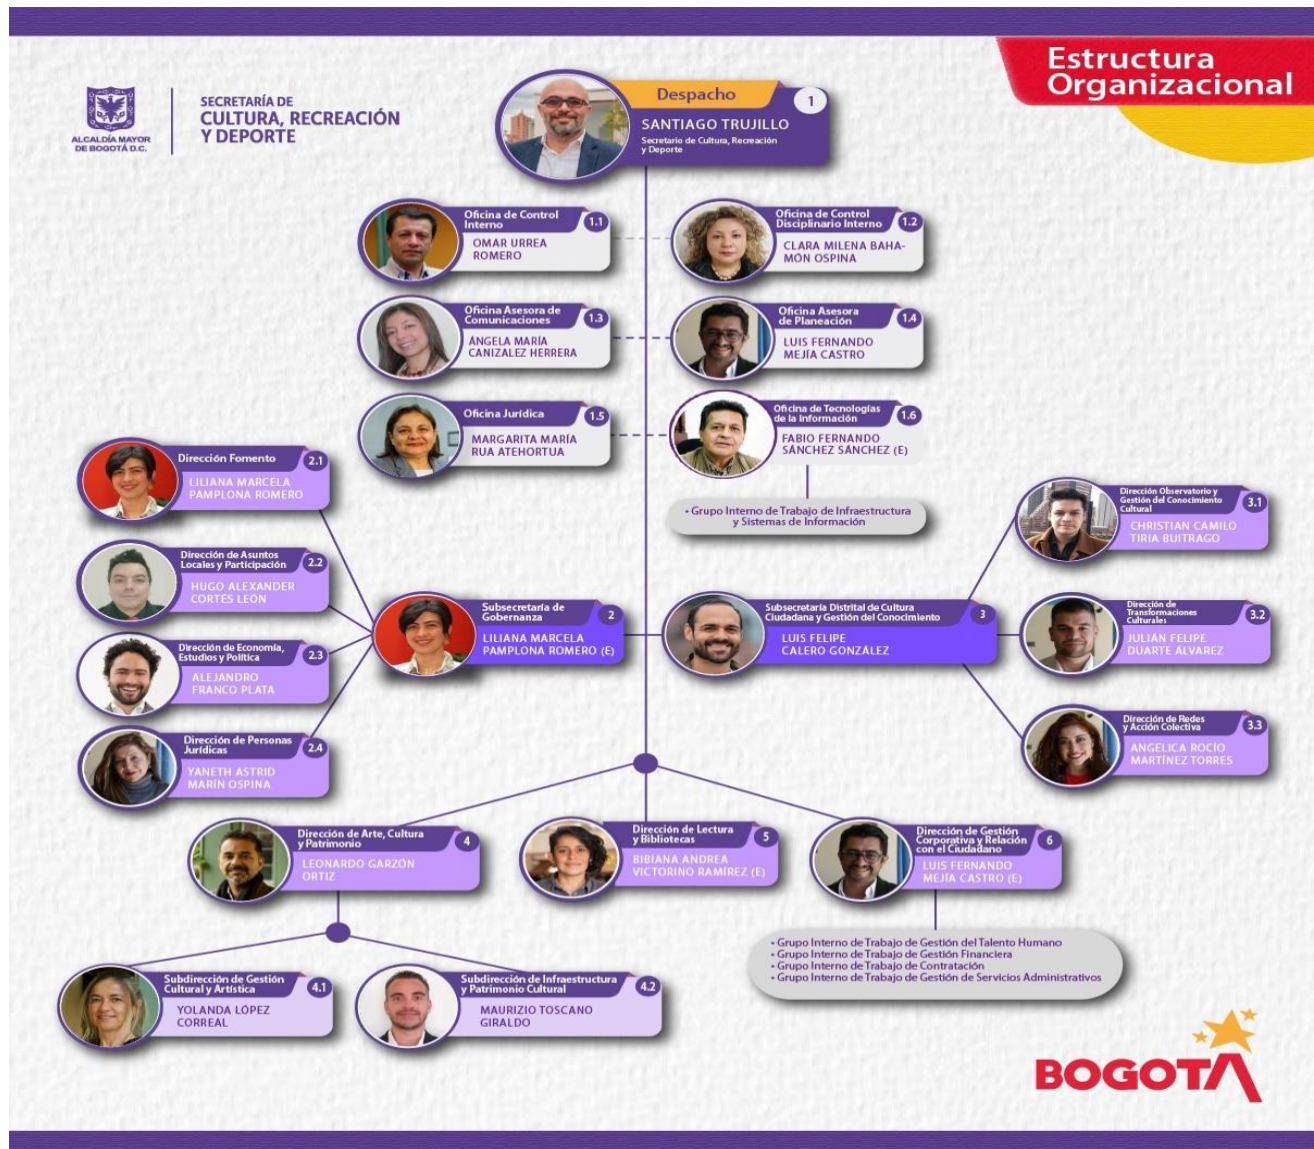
ALCALDÍA MAYOR DE BOGOTÁ D.C.

SECRETARÍA DE CULTURA, RECREACIÓN Y DEPORTE

Estructura Organizacional

Despacho 1
SANTIAGO TRUJILLO
Secretario de Cultura, Recreación y Deporte

Oficina de Control Interno 1.1
OMAR URREA ROMERO

Oficina de Control Disciplinario Interno 1.2
CLARA MILENA BAHAMÓN OSPINA

Oficina Asesora de Comunicaciones 1.3
ÁNGELA MARÍA CANIZALEZ HERRERA

Oficina Asesora de Planeación 1.4
LUIS FERNANDO MEJÍA CASTRO

Oficina Jurídica 1.5
MARGARITA MARÍA RUA ATEHORTUA

Oficina de Tecnologías de la Información 1.6
FABIO FERNANDO SÁNCHEZ SÁNCHEZ (E)

• Grupo Interno de Trabajo de Infraestructura y Sistemas de Información

Dirección Fomento 2.1
LILIANA MARCELA PAMPLONA ROMERO

Dirección de Asuntos Locales y Participación 2.2
HUGO ALEXANDER CORTÉS LEÓN

Dirección de Economía, Estudios y Política 2.3
ALEJANDRO FRANCO PLATA

Dirección de Personas Jurídicas 2.4
YANETH ASTRID MARÍN OSPINA

Subsecretaría de Gobernanza 2
LILIANA MARCELA PAMPLONA ROMERO (E)

Subsecretaría Distrital de Cultura Ciudadana y Gestión del Conocimiento 3
LUIS FELIPE CALERO GONZÁLEZ

Dirección Observatorio y Gestión del Conocimiento Cultural 3.1
CHRISTIAN CAMILO TIRIA BUITRAGO

Dirección de Transformaciones Culturales 3.2
JULIÁN FELIPE DUARTE ALVAREZ

Dirección de Redes y Acción Colectiva 3.3
ANGÉLICA ROCÍO MARTÍNEZ TORRES

Dirección de Arte, Cultura y Patrimonio 4
LEONARDO GARZÓN ORTIZ

Dirección de Lectura y Bibliotecas 5
BIBIANA ANDREA VICTORINO RAMÍREZ (E)

Dirección de Gestión Corporativa y Relación con el Ciudadano 6
LUIS FERNANDO MEJÍA CASTRO (E)

• Grupo Interno de Trabajo de Gestión del Talento Humano
• Grupo Interno de Trabajo de Gestión Financiera
• Grupo Interno de Trabajo de Contratación
• Grupo Interno de Trabajo de Gestión de Servicios Administrativos

Subdirección de Gestión Cultural y Artística 4.1
YOLANDA LÓPEZ CORREAL

Subdirección de Infraestructura y Patrimonio Cultural 4.2
MAURIZIO TOSCANO GIRALDO

BOGOTÁ